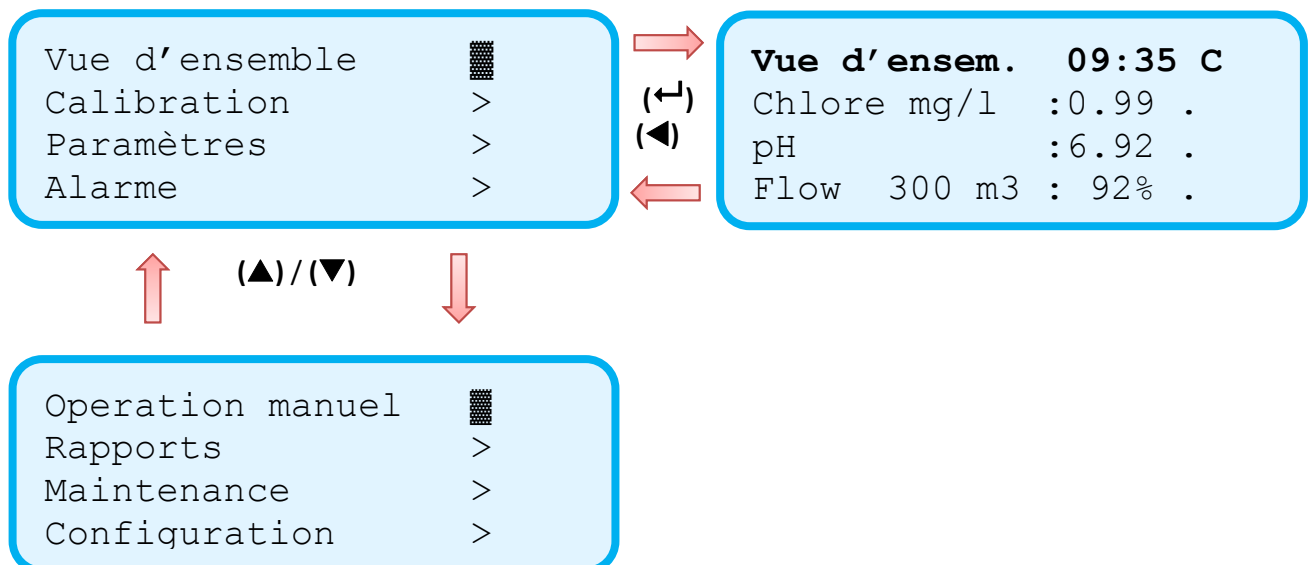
Vue d'ensemble ▓
Calibration >
Paramètres >
Alarme >

(↵)
(◀)

Vue d'ensem. 09:35 C
Chlore mg/l :0.99 .
pH :6.92 .
Flow 300 m3 : 92% .

(▲)/(▼)

Operation manuel ▓
Rapports >
Maintenance >
Configuration >